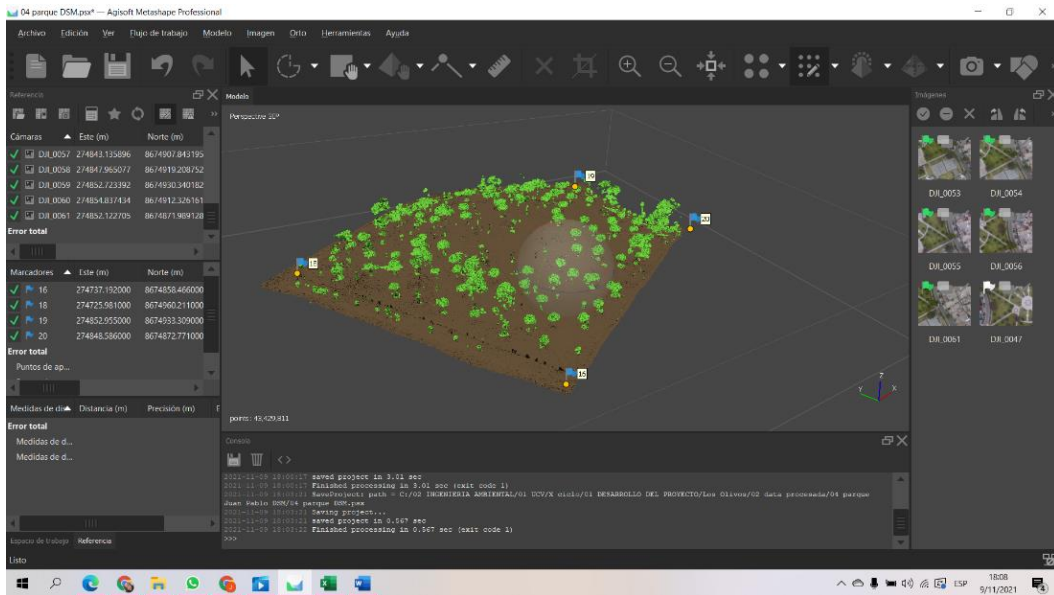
04 parque DSM.psx* — Agisoft Metashape Professional

Archivo Edición Ver Flujo de trabajo Modelo Imagen Orto Herramientas Ayuda

Referencia

| Cámaras | Este (m) | Norte (m) |
|---|---|---|
| DJI_0057 | 274843.135896 | 8674907.843195 |
| DJI_0058 | 274847.965077 | 8674919.208752 |
| DJI_0059 | 274852.723392 | 8674930.340182 |
| DJI_0060 | 274854.837434 | 8674912.326161 |
| DJI_0061 | 274852.122705 | 8674871.989128 |
| Error total | | |

| Marcadores | Este (m) | Norte (m) |
|---|---|---|
| 16 | 274737.192000 | 8674858.466000 |
| 18 | 274725.981000 | 8674960.211000 |
| 19 | 274852.955000 | 8674933.309000 |
| 20 | 274848.586000 | 8674872.771000 |
| Error total | | |
| Puntos de ap... | | |

| Medidas de dis... | Distancia (m) | Precisión (m) |
|---|---|---|
| Error total | | |
| Medidas de d... | | |
| Medidas de d... | | |

Espacio de trabajo Referencia

Modelo
Perspective 30°
19
20
17
15
puntos: 43,429,811

Consola
2021-11-09 18:00:17 saved project in 3.01 sec
2021-11-09 18:00:17 Finished processing in 3.01 sec (exit code 1)
2021-11-09 18:03:21 SaveProject: path = C:/02 INGENIERIA AMBIENTAL/01 UCV/X ciclo/01 DESARROLLO DEL PROYECTO/Los Olivos/02 data procesada/04 parque Juan Pablo DSM/04 parque DSM.psx
2021-11-09 18:03:21 Saving project...
2021-11-09 18:03:22 saved project in 0.567 sec
2021-11-09 18:03:22 Finished processing in 0.567 sec (exit code 1)
>>>

Imágenes
DJI_0053 DJI_0054
DJI_0055 DJI_0056
DJI_0061 DJI_0047

Listo

ESP 18:08 9/11/2021